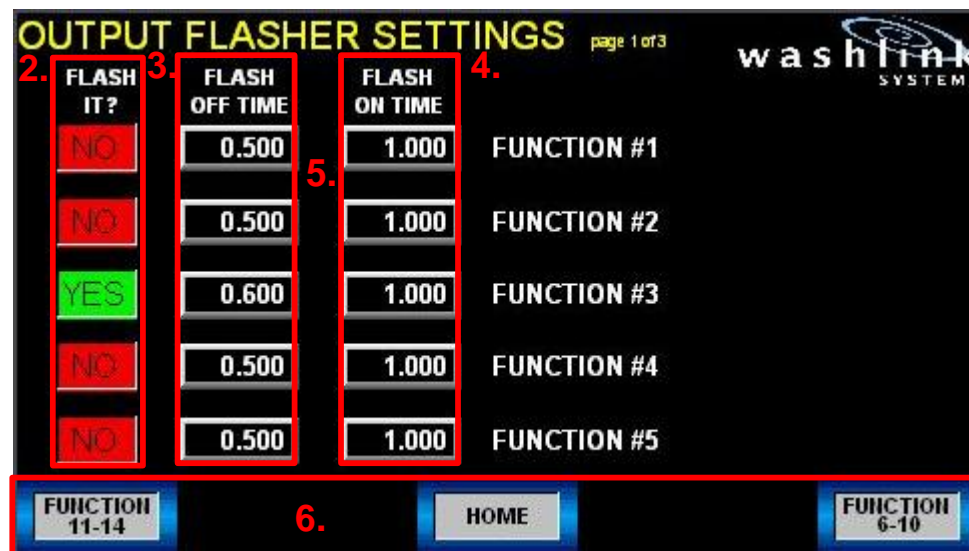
OUTPUT FLASHER SETTINGS page 1 of 3

washlink SYSTEMS

2. FLASH IT?
3. FLASH OFF TIME
FLASH ON TIME 4.

| | | | |
|---|---|---|---|
| NO | 0.500 | 1.000 | FUNCTION #1 |
| NO | 0.500 | 1.000 | FUNCTION #2 |
| YES | 0.600 | 1.000 | FUNCTION #3 |
| NO | 0.500 | 1.000 | FUNCTION #4 |
| NO | 0.500 | 1.000 | FUNCTION #5 |

5.

FUNCTION 11-14
6.
HOME
FUNCTION 6-10